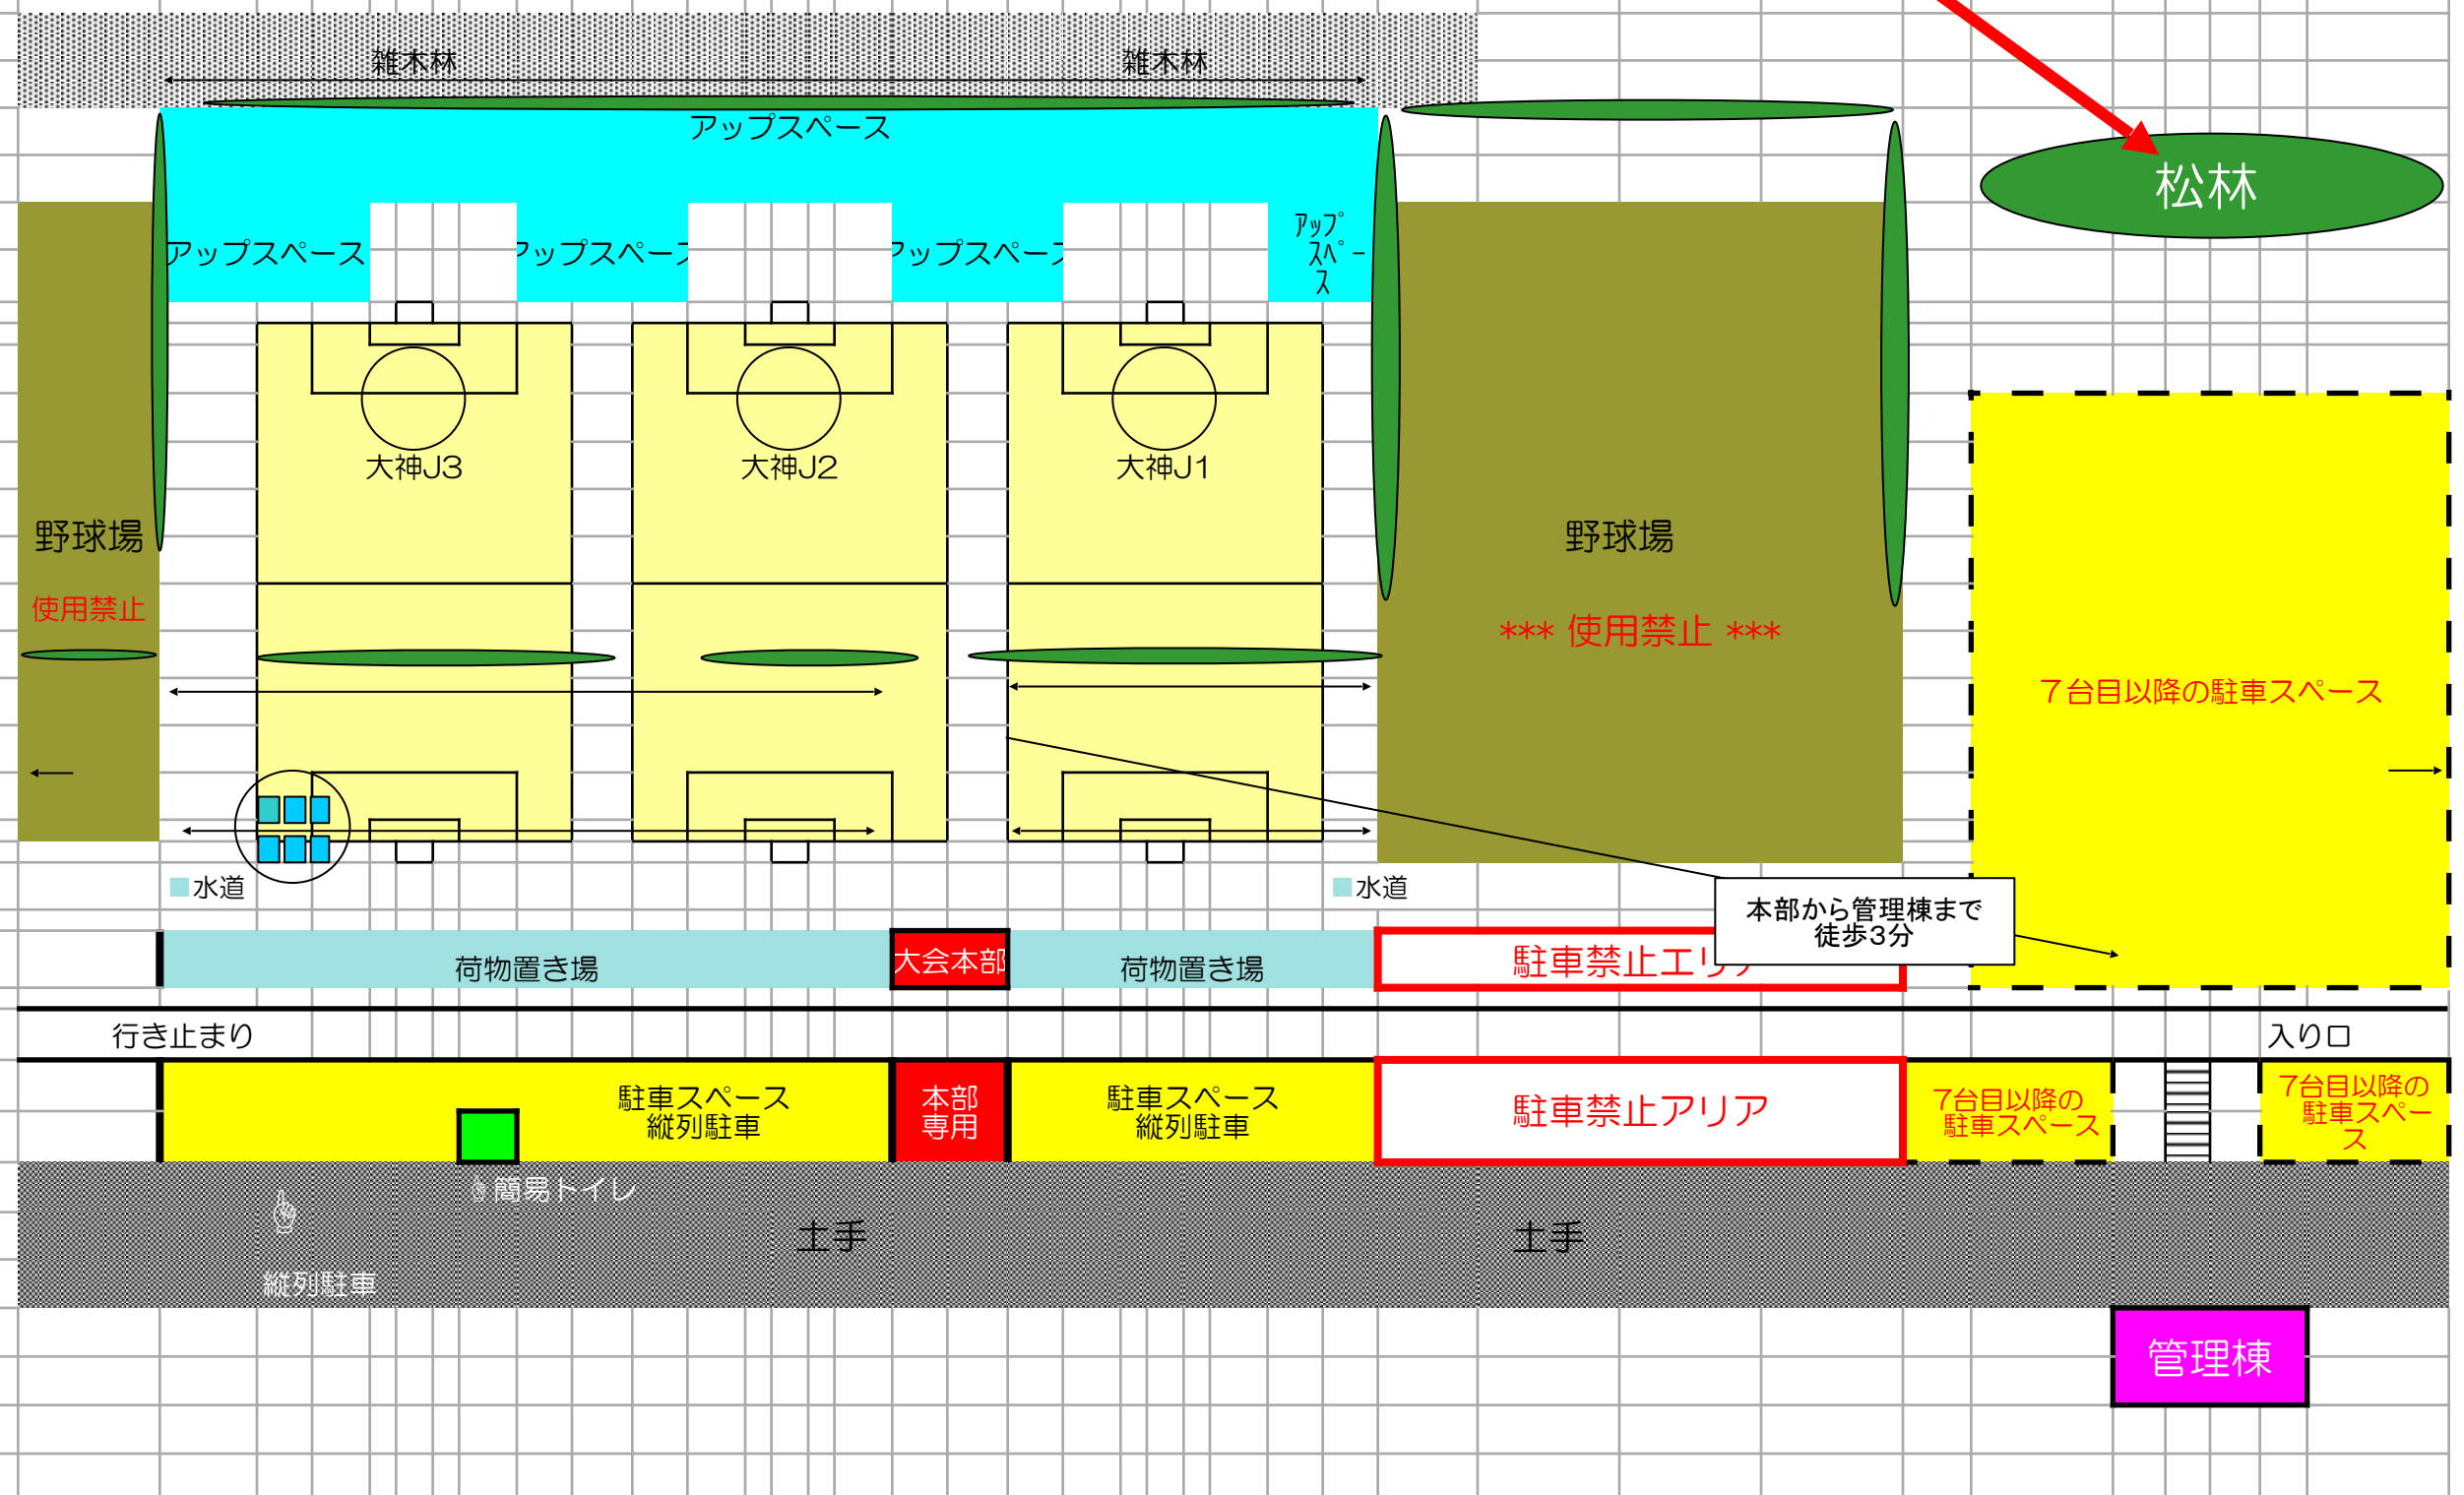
雑木林
雑木林
松林
アップスペース
アップスペース
アップスペース
アップスペース
ｱｯﾌﾟｽﾍﾟｰｽ
大神J3
大神J2
大神J1
野球場
使用禁止
野球場
*** 使用禁止 ***
７台目以降の駐車スペース
水道
水道
本部から管理棟まで徒歩3分
荷物置き場
大会本部
荷物置き場
駐車禁止エリア
行き止まり
入り口
駐車スペース 縦列駐車
本部 専用
駐車スペース 縦列駐車
駐車禁止アリア
7台目以降の駐車スペース
7台目以降の駐車スペース
簡易トイレ
土手
土手
縦列駐車
管理棟